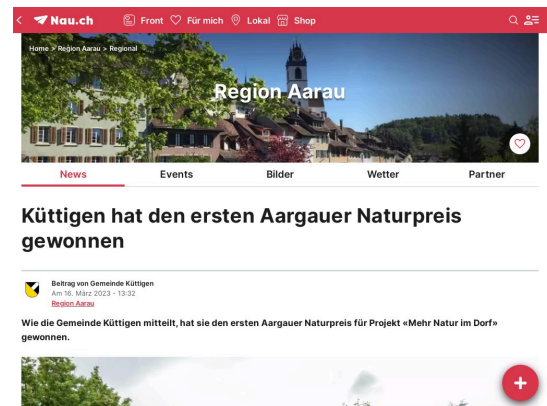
Nau.ch Front Für mich Lokal Shop

Home > Region Aarau > Regional

Region Aarau

News Events Bilder Wetter Partner

Küttigen hat den ersten Aargauer Naturpreis gewonnen

Beitrag von Gemeinde Küttigen
Am 16. März 2023 - 13:32
Region Aarau

Wie die Gemeinde Küttigen mitteilt, hat sie den ersten Aargauer Naturpreis für Projekt «Mehr Natur im Dorf» gewonnen.